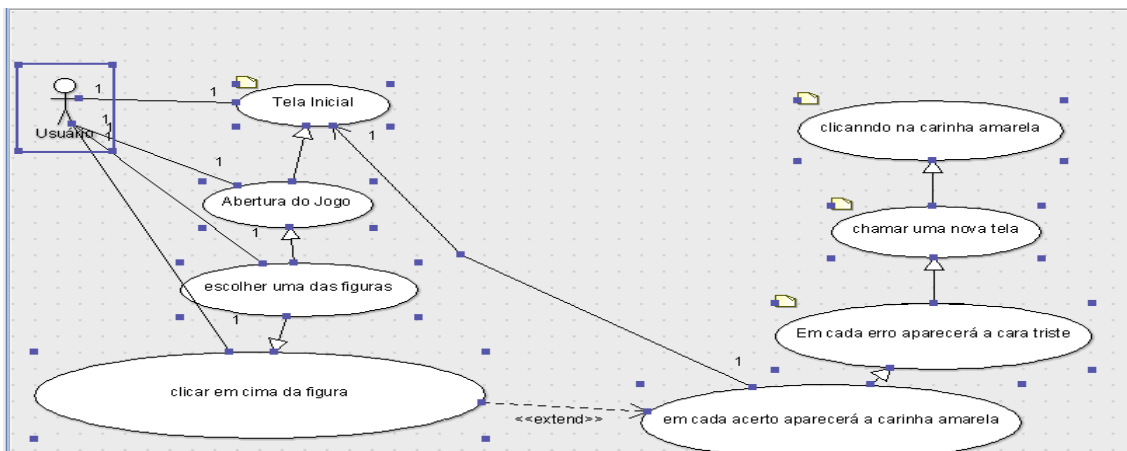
Usuario

1

1

1

1

Tela Inicial

1

1

1

Abertura do Jogo

1

escolher uma das figuras

1

clicar em cima da figura

<<extend>>

1

em cada acerto aparecerá a carinha amarela

clicanndo na carinha amarela

chamar uma nova tela

Em cada erro aparecerá a cara triste